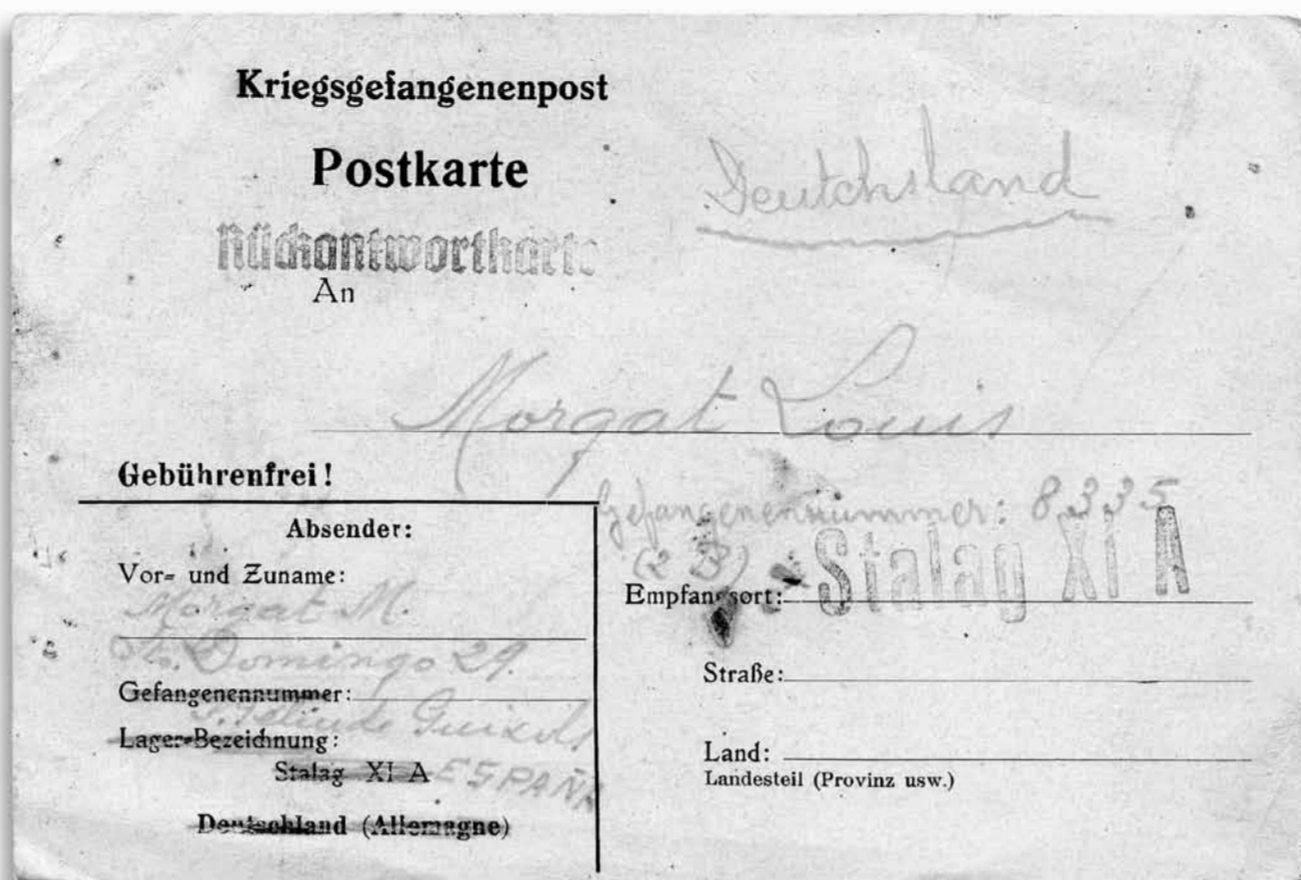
Kriegsgefangenenpost

Postkarte

Rückantwortkarte

An

Deutschland

Morgat Louis

Gebührenfrei!

Gefangenennummer: 8335 (2 B)

Stalag XI A

Absender:

Vor- und Zuname: Morgat M.

St. Domingo 29

Gefangenennummer:

S. Sebastián Guizdi

Lager-Bezeichnung:

Stalag XI A ESPAÑA

Deutschland (Allemagne)

Empfangsort:

Straße:

Land:

Landesteil (Provinz usw.)